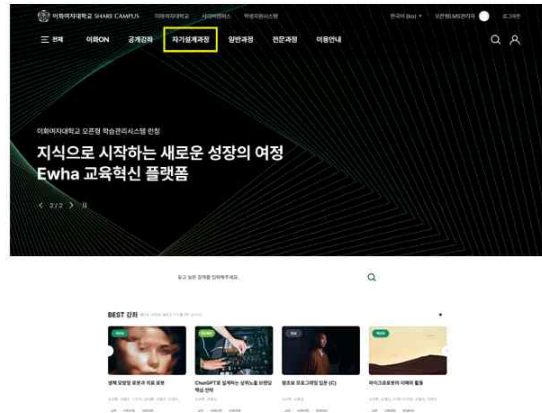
이화여자대학교 SHARE CAMPUS 이화여자대학교 사이버캠퍼스 학생지원시스템 한국어 (ko) 오픈형LMS편의 로그아웃

전체 이화ON 공개강좌 자기설계과정 일반과정 전문과정 이용안내

이화여자대학교 오픈형 학습관리시스템 런칭

지식으로 시작하는 새로운 성장의 여정
Ewha 교육혁신 플랫폼

2/2

듣고 싶은 강좌를 입력해주세요.

BEST 강좌

생체 모방형 로봇과 의료 로봇

ChatGPT로 경험하는 상위노출 브랜딩 핵심 전략

명조로 프로그래밍 입문 (C)

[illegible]